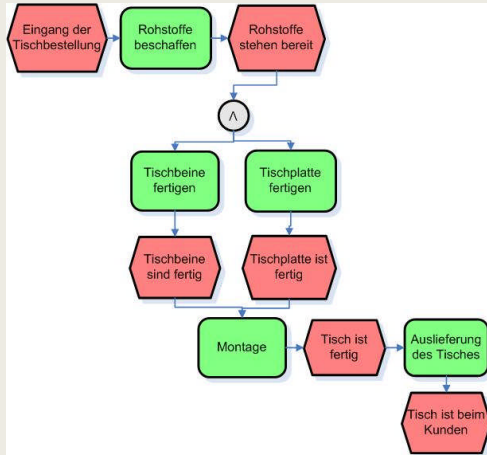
Eingang der Tischbestellung

Rohstoffe beschaffen

Rohstoffe stehen bereit

$\wedge$

Tischbeine fertigen

Tischplatte fertigen

Tischbeine sind fertig

Tischplatte ist fertig

Montage

Tisch ist fertig

Auslieferung des Tisches

Tisch ist beim Kunden